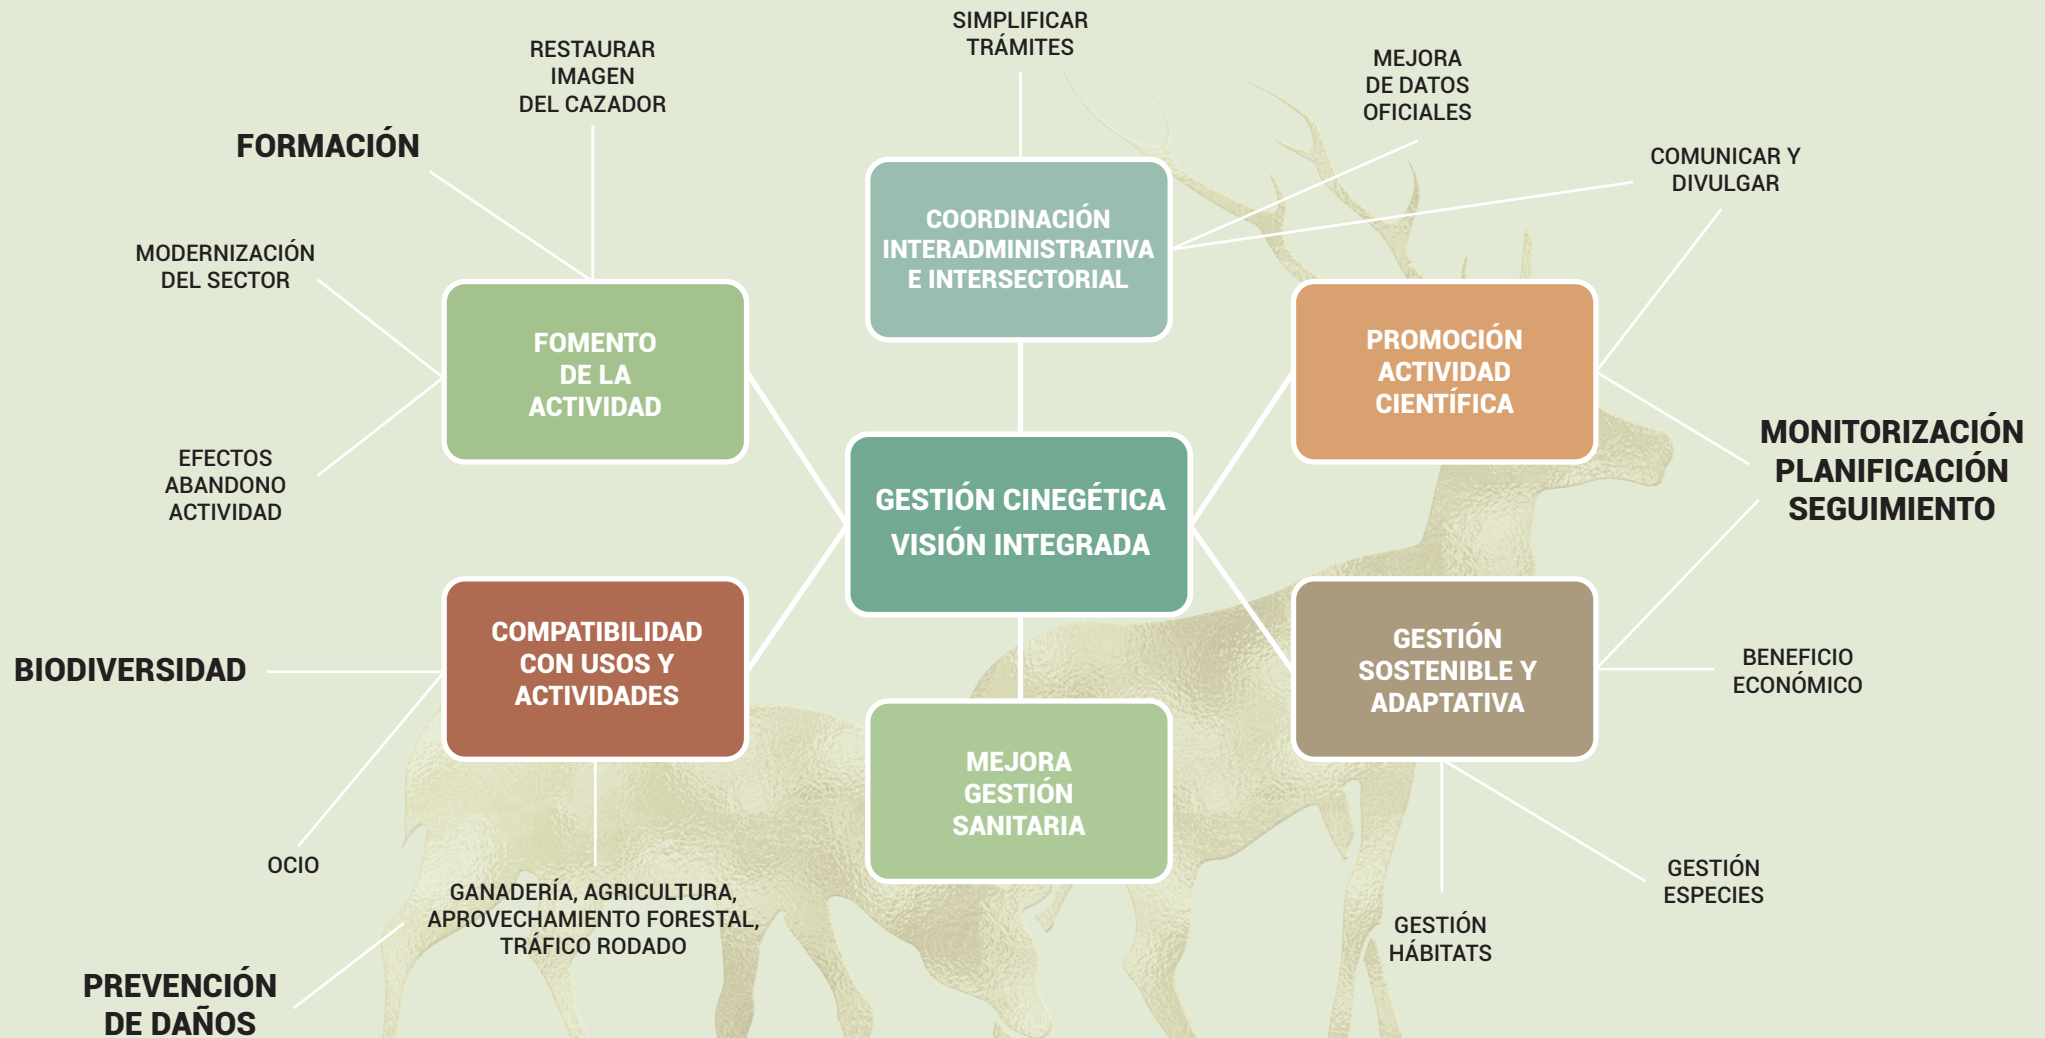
SIMPLIFICAR TRÁMITES

RESTAURAR IMAGEN DEL CAZADOR

MEJORA DE DATOS OFICIALES

COMUNICAR Y DIVULGAR

FORMACIÓN

COORDINACIÓN INTERADMINISTRATIVA E INTERSECTORIAL

MODERNIZACIÓN DEL SECTOR

FOMENTO DE LA ACTIVIDAD

PROMOCIÓN ACTIVIDAD CIENTÍFICA

EFECTOS ABANDONO ACTIVIDAD

GESTIÓN CINEGÉTICA VISIÓN INTEGRADA

MONITORIZACIÓN PLANIFICACIÓN SEGUIMIENTO

BIODIVERSIDAD

COMPATIBILIDAD CON USOS Y ACTIVIDADES

GESTIÓN SOSTENIBLE Y ADAPTATIVA

BENEFICIO ECONÓMICO

MEJORA GESTIÓN SANITARIA

OCIO

GANADERÍA, AGRICULTURA, APROVECHAMIENTO FORESTAL, TRÁFICO RODADO

GESTIÓN ESPECIES

GESTIÓN HÁBITATS

PREVENCIÓN DE DAÑOS